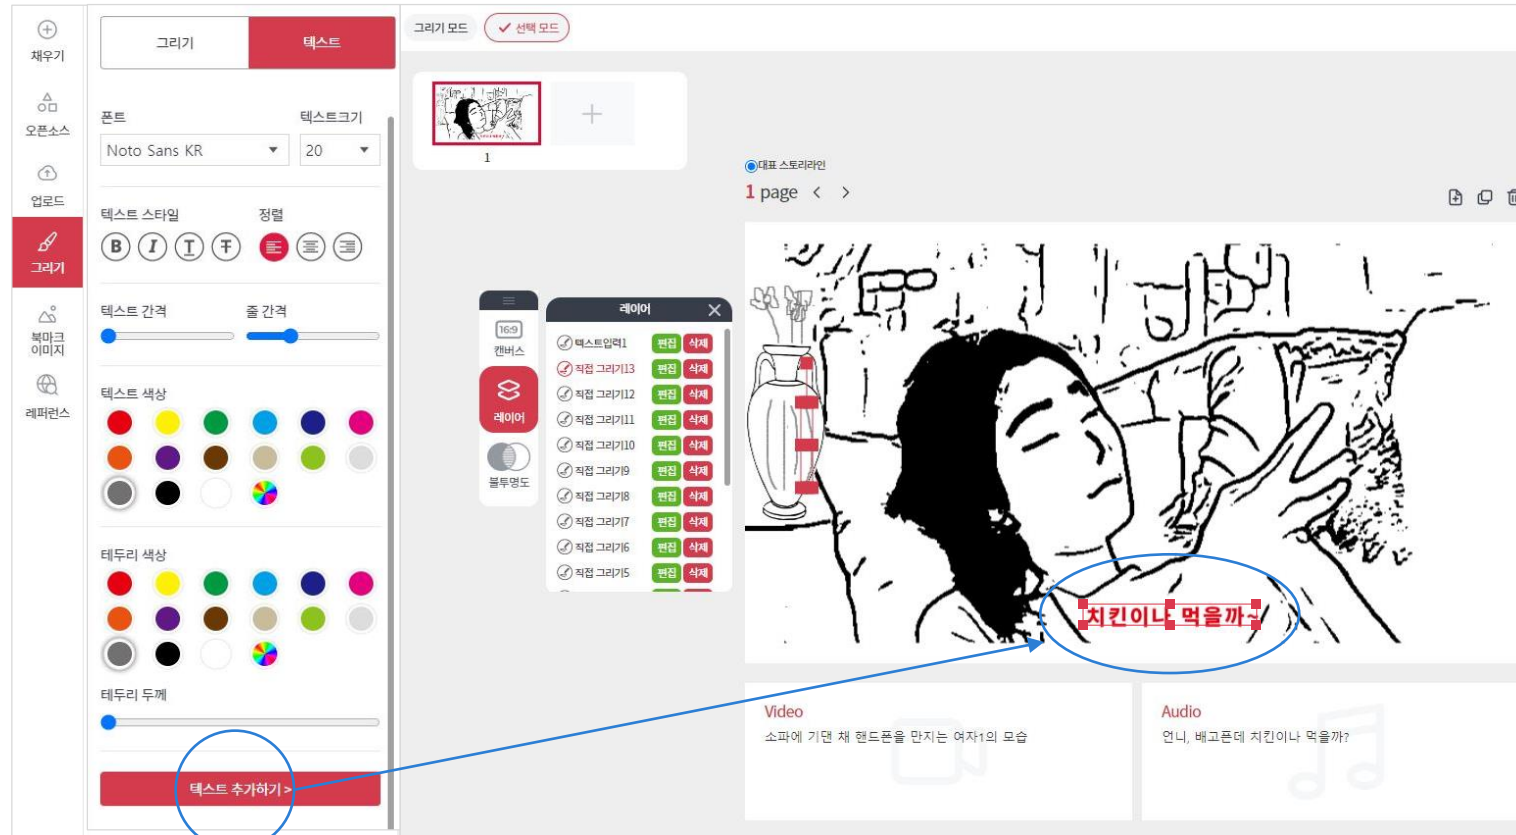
채우기

오픈소스

업로드

그리기

북마크 이미지

레퍼런스

그리기 | 텍스트

폰트
Noto Sans KR

텍스트크기
20

텍스트 스타일

정렬

텍스트 간격

줄 간격

텍스트 색상

테두리 색상

테두리 두께

텍스트 추가하기 >

그리기 모드
✓ 선택 모드

1

16:9
캔버스

레이어

불투명도

레이어

텍스트입력1 편집 삭제
직접 그리기13 편집 삭제
직접 그리기12 편집 삭제
직접 그리기11 편집 삭제
직접 그리기10 편집 삭제
직접 그리기9 편집 삭제
직접 그리기8 편집 삭제
직접 그리기7 편집 삭제
직접 그리기6 편집 삭제
직접 그리기5 편집 삭제

대표 스토리라인

1 page

치킨이나 먹을까~

Video
소파에 기댄 채 핸드폰을 만지는 여자1의 모습

Audio
언니, 배고픈데 치킨이나 먹을까?